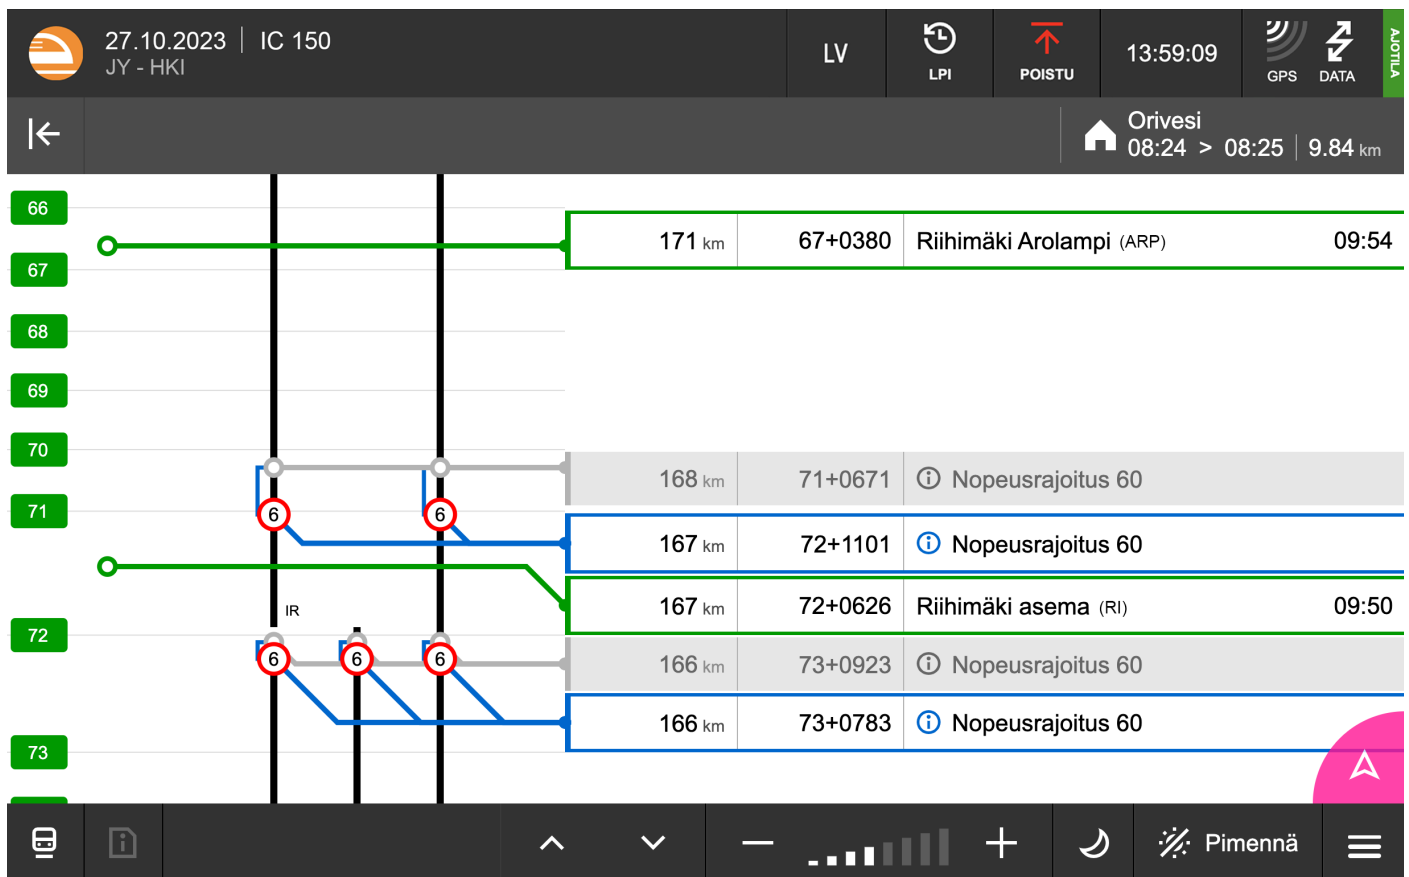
27.10.2023 | IC 150
JY - HKI

LV

LPI

POISTU

13:59:09

GPS

DATA

AJOTILA

Orivesi
08:24 > 08:25 | 9.84 km

66
67
68
69
70
71
72
73

6
6
IR
6
6
6

| 171 km | 67+0380 | Riihimäki Arolampi (ARP) | 09:54 |
|---|---|---|---|
| 168 km | 71+0671 | Nopeusrajoitus 60 | |
| 167 km | 72+1101 | Nopeusrajoitus 60 | |
| 167 km | 72+0626 | Riihimäki asema (RI) | 09:50 |
| 166 km | 73+0923 | Nopeusrajoitus 60 | |
| 166 km | 73+0783 | Nopeusrajoitus 60 | |

Pimennä